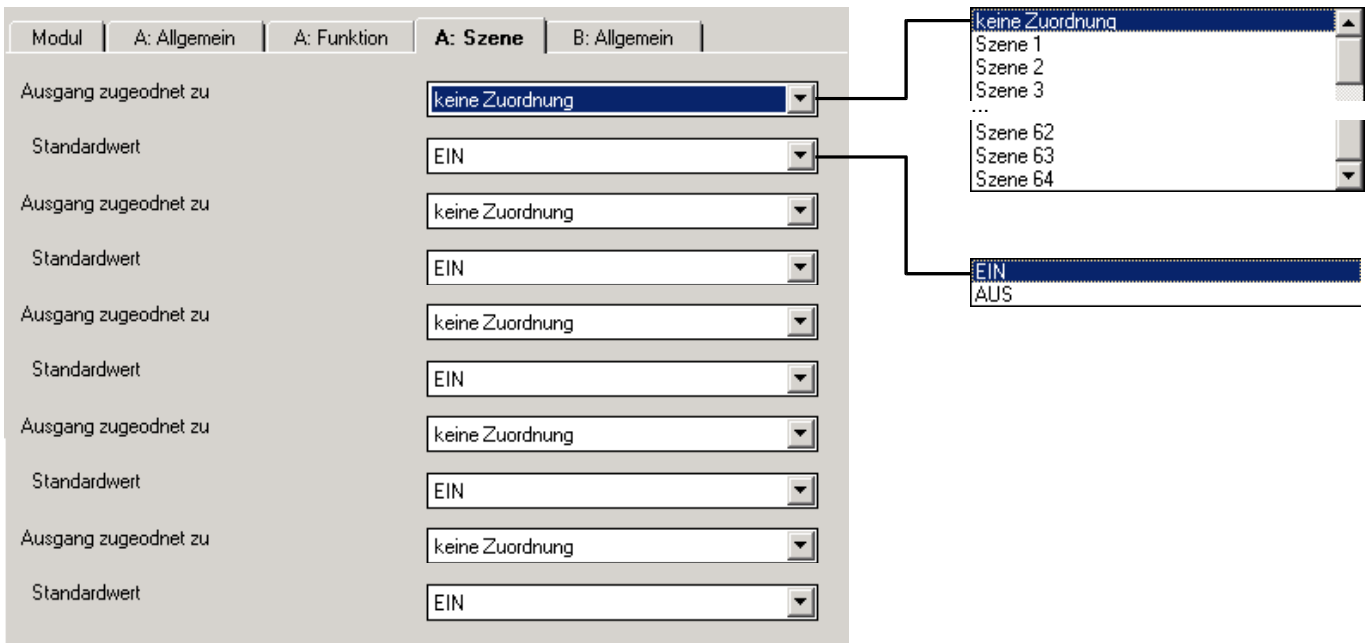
Modul | A: Allgemein | A: Funktion | A: Szene | B: Allgemein

Ausgang zugeodnet zu keine Zuordnung

Standardwert EIN

Ausgang zugeodnet zu keine Zuordnung

Standardwert EIN

Ausgang zugeodnet zu keine Zuordnung

Standardwert EIN

Ausgang zugeodnet zu keine Zuordnung

Standardwert EIN

Ausgang zugeodnet zu keine Zuordnung

Standardwert EIN

keine Zuordnung
Szene 1
Szene 2
Szene 3
...
Szene 62
Szene 63
Szene 64

EIN
AUS